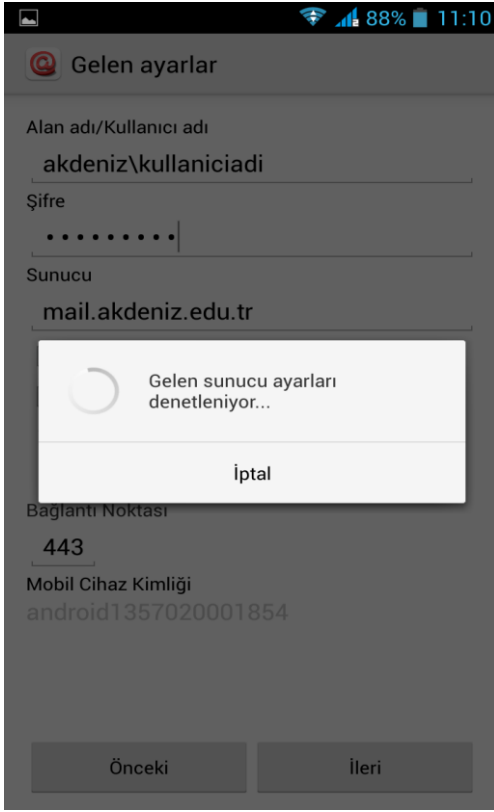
88% 11:10

Gelen ayarlar

Alan adı/Kullanıcı adı

akdeniz\kullaniciadi

Şifre

•••••••••

Sunucu

mail.akdeniz.edu.tr

Gelen sunucu ayarları denetleniyor...

İptal

Bağlantı Noktası

443

Mobil Cihaz Kimliği

android1357020001854

Önceki

İleri